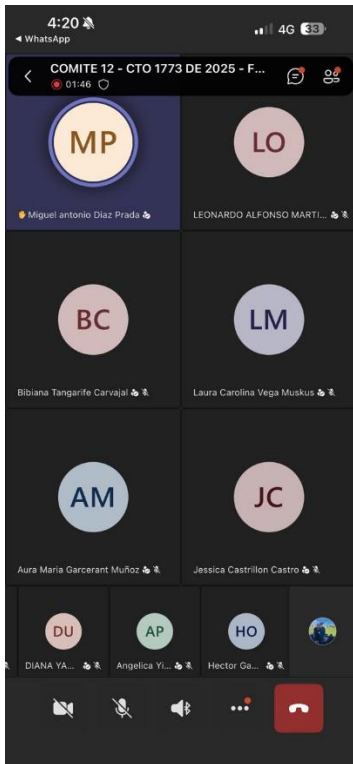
4:20
◀ WhatsApp
4G 33

COMITE 12 - CTO 1773 DE 2025 - F...
01:46

MP
Miguel antonio Diaz Prada

LO
LEONARDO ALFONSO MARTI...

BC
Bibiana Tangarife Carvajal

LM
Laura Carolina Vega Muskus

AM
Aura Maria Garcerant Muñoz

JC
Jessica Castrillon Castro

DU
DIANA YA...

AP
Angelica Yi...

HO
Hector Ga...